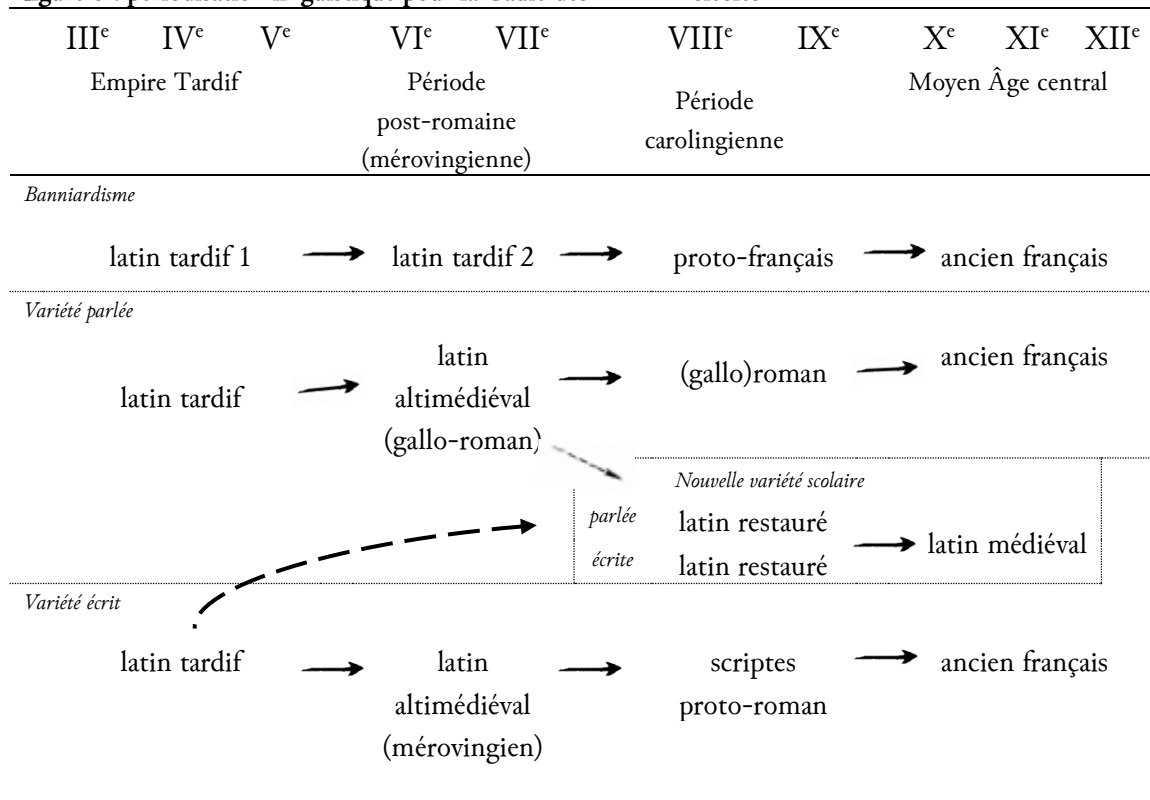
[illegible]

III$^e$ IV$^e$ V$^e$ VI$^e$ VII$^e$ VIII$^e$ IX$^e$ X$^e$ XI$^e$ XII$^e$

Empire Tardif

Période post-romaine (mérovingienne)

Période carolingienne

Moyen Âge central

Banniardisme

latin tardif 1 → latin tardif 2 → proto-français → ancien français

Variété parlée

latin tardif → latin altimédiéval (gallo-roman) → (gallo)roman → ancien français

Nouvelle variété scolaire

parlée latin restauré

écrite latin restauré

→ latin médiéval

Variété écrit

latin tardif → latin altimédiéval (mérovingien) → scriptes proto-roman → ancien français